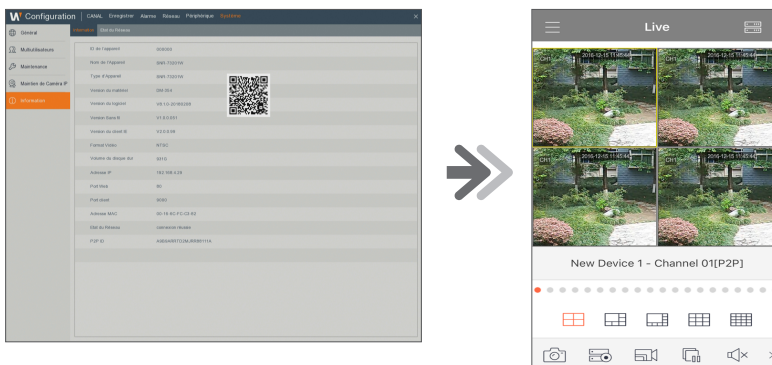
W Configuration | CANAL Enregistrer Alarme Réseau Périphérique Système ×

Général
Multiutilisateurs
Maintenance
Maintien de Caméra IP
Information

Information | Etat du Réseau

| ID de l'appareil | 000000 |
|---|---|
| Nom de l'appareil | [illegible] |
| Type d'Appareil | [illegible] |
| Version du matériel | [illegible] |
| Version du logiciel | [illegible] |
| Version Client | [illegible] |
| Version du client ie | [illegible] |
| Format Vidéo | NTSC |
| Volume du disque dur | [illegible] |
| Adresse IP | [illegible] |
| Port Web | 80 |
| Port client | 9000 |
| Adresse MAC | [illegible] |
| Etat du Réseau | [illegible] |
| P2P ID | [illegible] |

Live

CH1 2016-12-15 11:45:48
CH1 2016-12-15 11:45:48
CH1 2016-12-15 11:45:48
CH1 2016-12-15 11:45:48

New Device 1 - Channel 01[P2P]